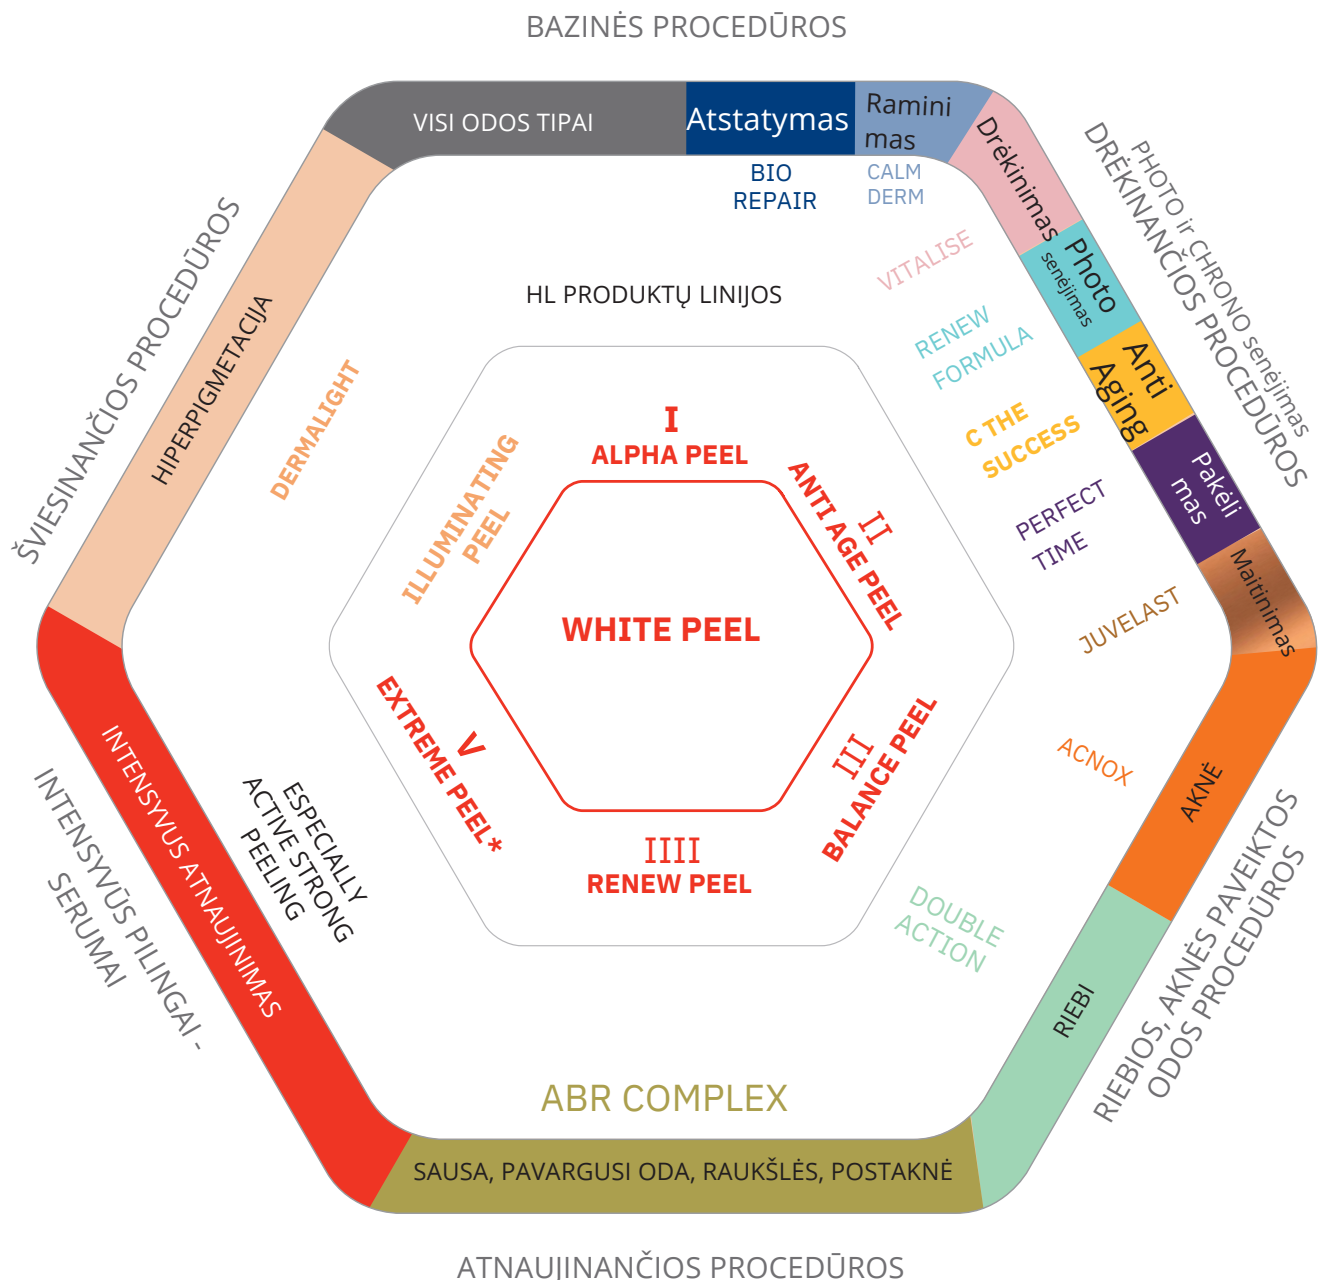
BAZINĖS PROCEDŪROS

VISI ODOS TIPAI

Atstatymas

Ramini mas

Drėkinimas

Photo senėjimas

Anti Aging

Pakėli mas

Maitinimas

AKNĖ

RIEBI

SAUSA, PAVARGUSI ODA, RAUKŠLĖS, POSTAKNĖ

INTENSYVUS ATNAUJINIMAS

HIPERPIGMETACIJA

BIO REPAIR

CALM DERM

VITALISE

RENEW FORMULA

C THE SUCCESS

PERFECT TIME

JUVELAST

ACNOX

DOUBLE ACTION

ABR COMPLEX

ESPECIALLY ACTIVE STRONG PEELING

DERMALIGHT

HL PRODUKTŲ LINIJOS

I
ALPHA PEEL

II
ANTI AGE PEEL

III
BALANCE PEEL

IIII
RENEW PEEL

V
EXTREME PEEL*

ILLUMINATING PEEL

WHITE PEEL

PHOTO ir CHRONO senėjimas
DRĖKINANČIOS PROCEDŪROS

RIEBIOS, AKNĖS PAVEIKTOS ODOS PROCEDŪROS

ATNAUJINANČIOS PROCEDŪROS

INTENSYVŪS PILINGAI - SERUMAI

ŠVIESINANČIOS PROCEDŪROS